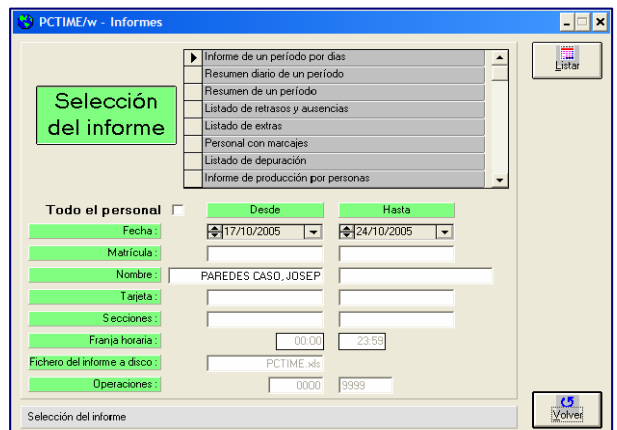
PCTIME/w - Informes

Selección del informe

Informe de un período por dias
Resumen diario de un período
Resumen de un período
Listado de retrasos y ausencias
Listado de extras
Personal con marcajes
Listado de depuración
Informe de producción por personas

Listar

Todo el personal

| | Desde | Hasta |
|---|---|---|
| Fecha : | 17/10/2005 | 24/10/2005 |
| Matrícula : | | |
| Nombre : | PAREDES CASO, JOSEP | |
| Tarjeta : | | |
| Secciones : | | |
| Franja horaria : | 00:00 | 23:59 |
| Fichero del informe a disco : | PCTIME.xls | |
| Operaciones : | 0000 | 9999 |

Selección del informe

Volver